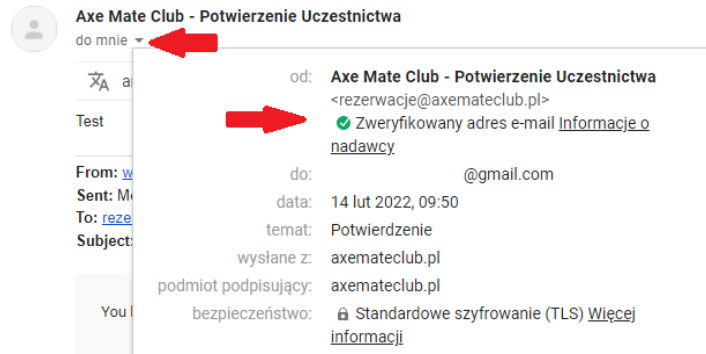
Axe Mate Club - Potwierzenie Uczestnictwa
do mnie

a

Test

From: w
Sent: M
To: reze
Subject:

You

od: Axe Mate Club - Potwierzenie Uczestnictwa <rezerwacje@axemateclub.pl>
Zweryfikowany adres e-mail Informacje o nadawcy
do: @gmail.com
data: 14 lut 2022, 09:50
temat: Potwierdzenie
wysłane z: axemateclub.pl
podmiot podpisujący: axemateclub.pl
bezpieczeństwo: Standardowe szyfrowanie (TLS) Więcej informacji